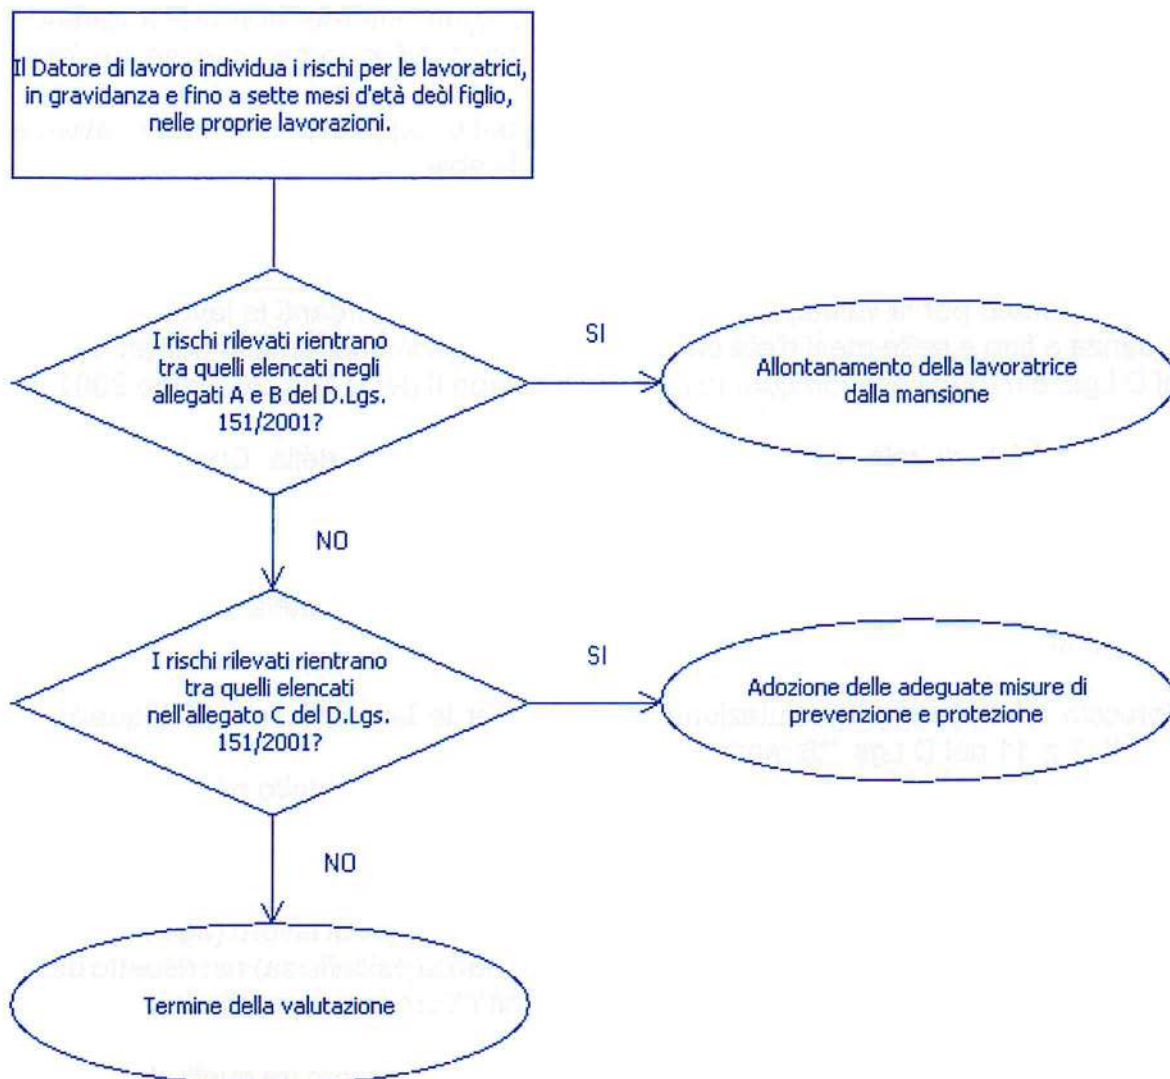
Il Datore di lavoro individua i rischi per le lavoratrici, in gravidanza e fino a sette mesi d'età deòl figlio, nelle proprie lavorazioni.

I rischi rilevati rientrano tra quelli elencati negli allegati A e B del D.Lgs. 151/2001?

SI

Allontanamento della lavoratrice dalla mansione

NO

I rischi rilevati rientrano tra quelli elencati nell'allegato C del D.Lgs. 151/2001?

SI

Adozione delle adeguate misure di prevenzione e protezione

NO

Termine della valutazione